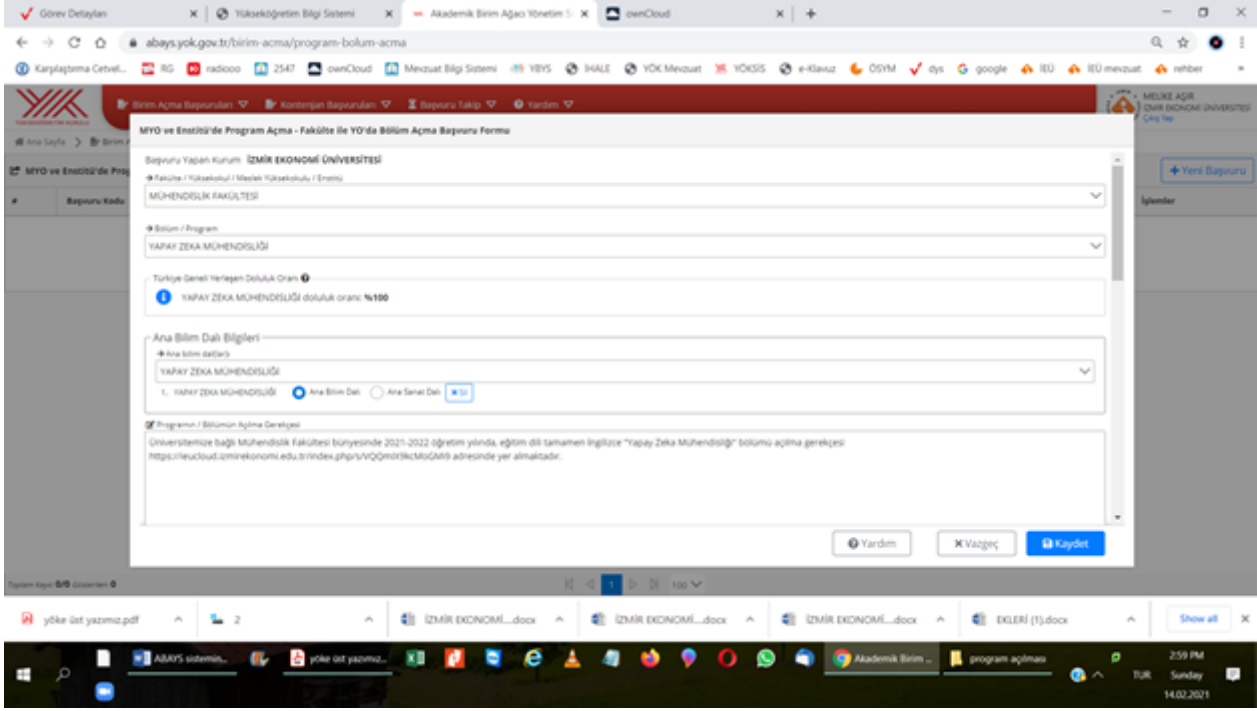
Görev Detayları | Yükseköğretim Bilgi Sistemi | Akademik Birim Ağacı Yönetim S | ownCloud

abays.yok.gov.tr/birim-acma/program-bolum-acma

Karşılaştırma Cetvel... RG radiooo 2547 ownCloud Mevzuat Bilgi Sistemi YBYS İHALE YÖK Mevzuat YÖKSİS e-Klavuz ÖSYM dys google İEÜ İEÜ mevzuat rehber

Birim Açma Başvuruları Kontenjan Başvuruları Başvuru Takip Yardım

MELİKE AŞIR İZMİR EKONOMİ ÜNİVERSİTESİ Çıkış Yap

Ana Sayfa Birim A

MYO ve Enstitü'de Prog

Yeni Başvuru

# Başvuru Kodu İşlemler

MYO ve Enstitü'de Program Açma - Fakülte ile YO'da Bölüm Açma Başvuru Formu

Başvuru Yapan Kurum İZMİR EKONOMİ ÜNİVERSİTESİ

Fakülte / Yüksekokul / Meslek Yüksekokulu / Enstitü
MÜHENDİSLİK FAKÜLTESİ

Bölüm / Program
YAPAY ZEKA MÜHENDİSLİĞİ

Türkiye Geneli Yerleşen Doluluk Oranı
YAPAY ZEKA MÜHENDİSLİĞİ doluluk oranı: %100

Ana Bilim Dalı Bilgileri
Ana bilim dal(lar)ı
YAPAY ZEKA MÜHENDİSLİĞİ
1. YAPAY ZEKA MÜHENDİSLİĞİ Ana Bilim Dalı Ana Sanat Dalı Sil

Programın / Bölümün Açılma Gerekçesi
Üniversitemize bağlı Mühendislik Fakültesi bünyesinde 2021-2022 öğretim yılında, eğitim dili tamamen İngilizce "Yapay Zeka Mühendisliği" bölümü açılma gerekçesi https://ieucloud.izmirekonomi.edu.tr/index.php/s/VQQm0t9kcMoGMi9 adresinde yer almaktadır.

Yardım Vazgeç Kaydet

Toplam kayıt 0/0 Gösterilen 0 100

yöke üst yazımız.pdf | 2 | İZMİR EKONOMİ....docx | İZMİR EKONOMİ....docx | İZMİR EKONOMİ....docx | EKLERİ (1).docx | Show all

ABAYS sistemin... yöke üst yazımız... Akademik Birim ... program açılması TUR 2:59 PM Sunday 14.02.2021